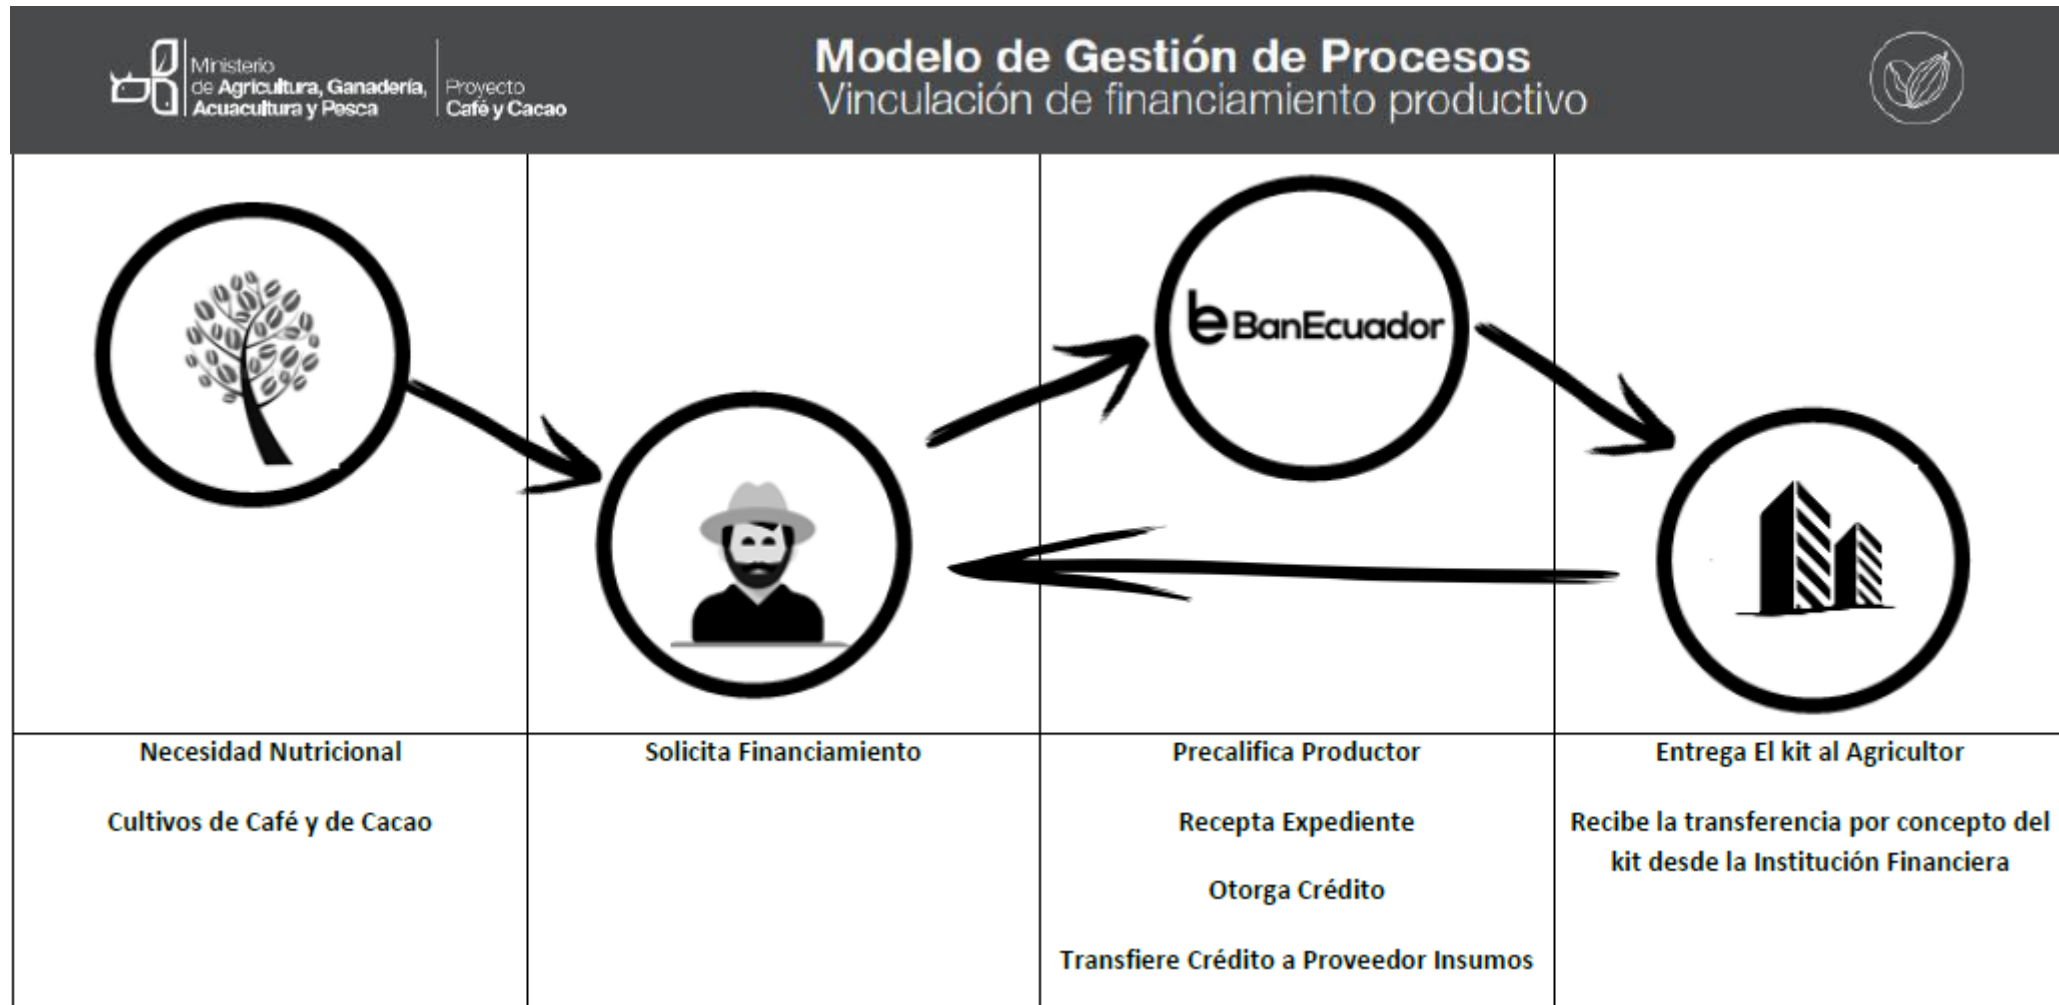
Ministerio de Agricultura, Ganadería, Acuacultura y Pesca

Proyecto Café y Cacao

Modelo de Gestión de Procesos
Vinculación de financiamiento productivo

BanEcuador

| Necesidad Nutricional<br><br>Cultivos de Café y de Cacao | Solicita Financiamiento | Precalifica Productor<br><br>Recepta Expediente<br><br>Otorga Crédito<br><br>Transfiere Crédito a Proveedor Insumos | Entrega El kit al Agricultor<br><br>Recibe la transferencia por concepto del kit desde la Institución Financiera |
|---|---|---|---|